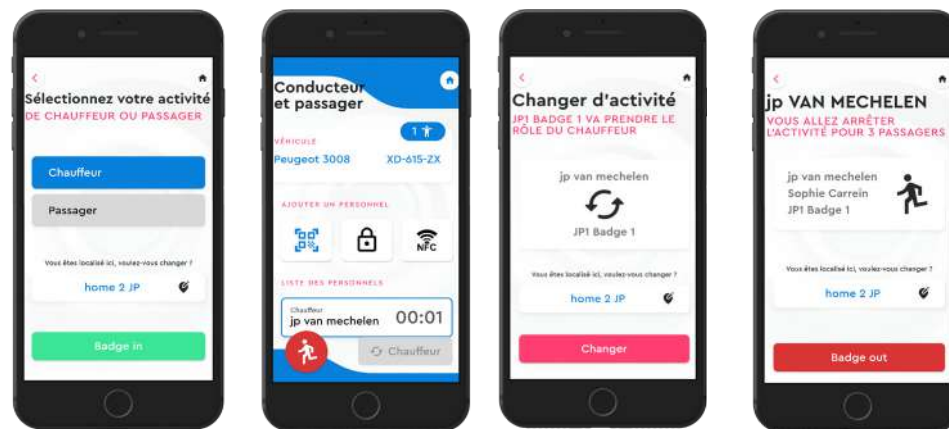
<

Sélectionnez votre activité
DE CHAUFFEUR OU PASSAGER

Chauffeur

Passager

Vous êtes localisé ici, voulez-vous changer ?

home 2 JP

Badge in

Conducteur et passager

VÉHICULE

1

Peugeot 3008

XD-615-ZX

AJOUTER UN PERSONNEL

NFC

LISTE DES PERSONNELS

Chauffeur

jp van mechelen

00:01

Chauffeur

<

Changer d'activité
JP1 BADGE 1 VA PRENDRE LE RÔLE DU CHAUFFEUR

jp van mechelen

JP1 Badge 1

Vous êtes localisé ici, voulez-vous changer ?

home 2 JP

Changer

<

jp VAN MECHELEN
VOUS ALLEZ ARRÊTER L'ACTIVITÉ POUR 3 PASSAGERS

jp van mechelen
Sophie Carrein
JP1 Badge 1

Vous êtes localisé ici, voulez-vous changer ?

home 2 JP

Badge out